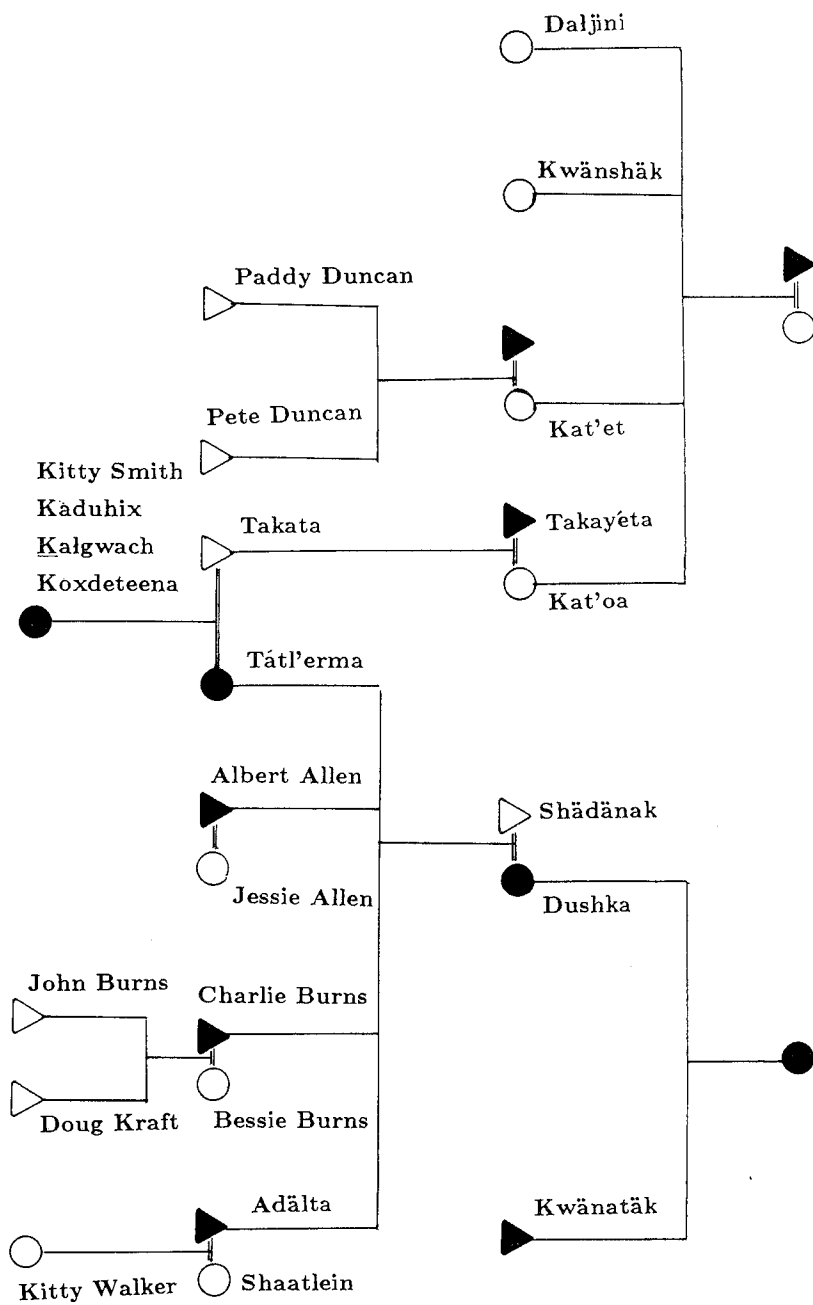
Daljini

Kwänshäk

Paddy Duncan

Pete Duncan

Kat'et

Kitty Smith
Kàduhix
Kałgwach
Koxdeteena

Takata

Takayéta

Kat'oa

Tátl'erma

Albert Allen

Shädänak

Jessie Allen

Dushka

John Burns

Charlie Burns

Doug Kraft

Bessie Burns

Adälta

Kwänatäk

Kitty Walker

Shaatlein